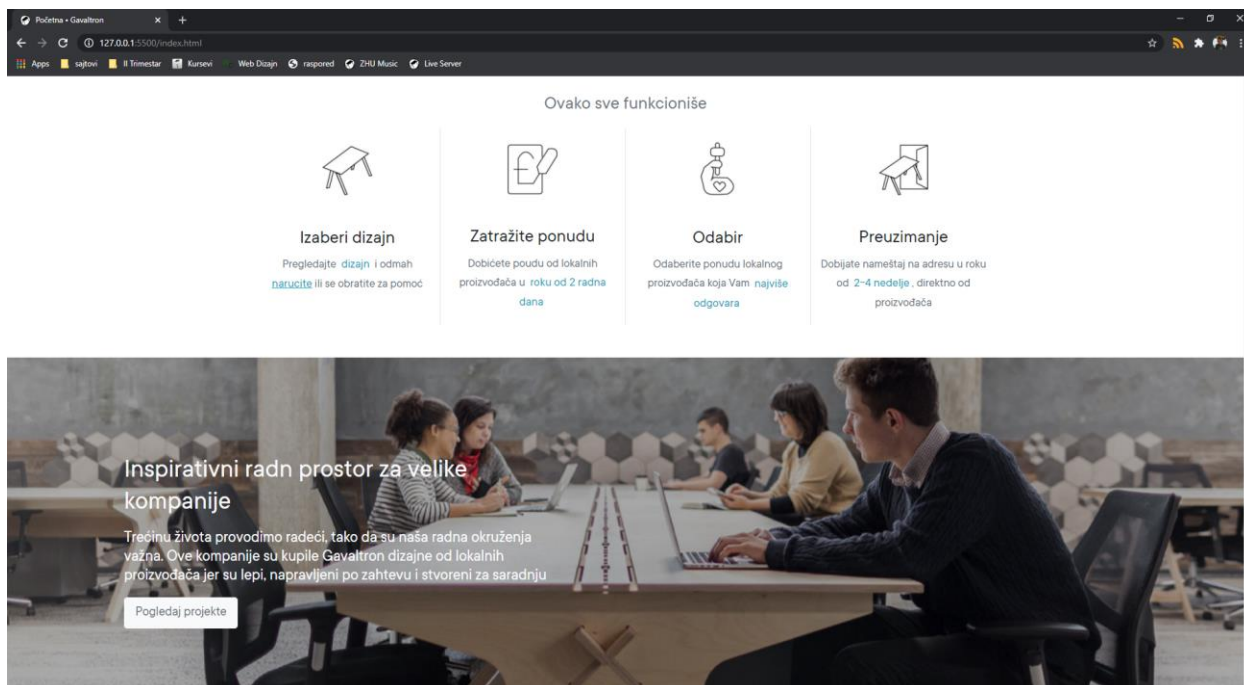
Početna • Gavaltron
127.0.0.1:5500/index.html
Apps sajtovi II Trimestar Kursevi Web Dizajn raspored ZHU Music Live Server

Ovako sve funkcioniše

Izaberi dizajn
Pregledajte dizajn i odmah narucite ili se obratite za pomoć

Zatražite ponudu
Dobićete poudu od lokalnih proizvođača u roku od 2 radna dana

Odabir
Odaberite ponudu lokalnog proizvođača koja Vam najviše odgovara

Preuzimanje
Dobijate nameštaj na adresu u roku od 2-4 nedelje , direktno od proizvođača

Inspirativni radn prostor za velike kompanije

Trećinu života provodimo radeći, tako da su naša radna okruženja važna. Ove kompanije su kupile Gavaltron dizajne od lokalnih proizvođača jer su lepi, napravljeni po zahtevu i stvoreni za saradnju

Pogledaj projekte